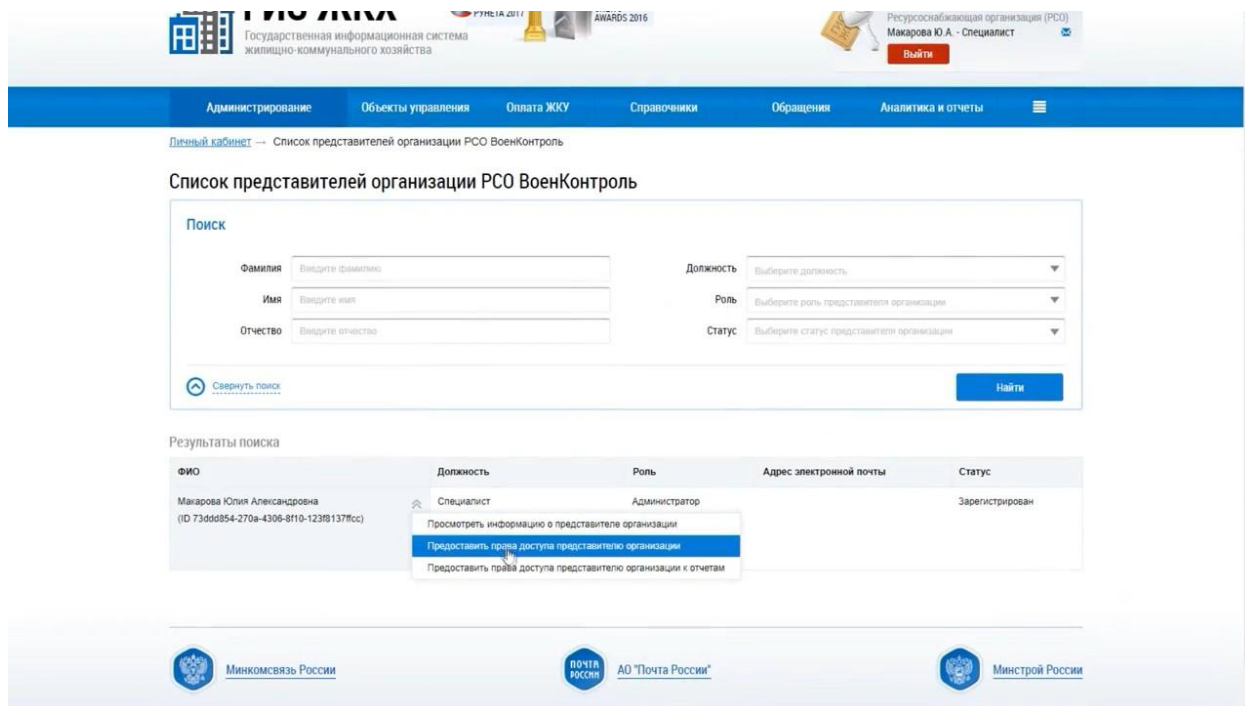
ГИС ЖКХ
Государственная информационная система жилищно-коммунального хозяйства

РУНЕТА 2017

AWARDS 2016

Ресурсоснабжающая организация (РСО)
Макарова Ю.А. - Специалист
Выйти

Администрирование
Объекты управления
Оплата ЖКУ
Справочники
Обращения
Аналитика и отчеты

Личный кабинет → Список представителей организации РСО ВоенКонтроль

Список представителей организации РСО ВоенКонтроль

Поиск

Фамилия
Введите фамилию
Имя
Введите имя
Отчество
Введите отчество
Должность
Выберите должность
Роль
Выберите роль представителя организации
Статус
Выберите статус представителя организации

Свернуть поиск

Найти

Результаты поиска

| ФИО | Должность | Роль | Адрес электронной почты | Статус |
|---|---|---|---|---|
| Макарова Юлия Александровна (ID 73ddd854-270a-4306-8f10-123f8137ffcc) | Специалист | Администратор | | Зарегистрирован |

Просмотреть информацию о представителе организации
Предоставить права доступа представителю организации
Предоставить права доступа представителю организации к отчетам

Минкомсвязь России
ПОЧТА РОССИИ
АО "Почта России"
Минстрой России